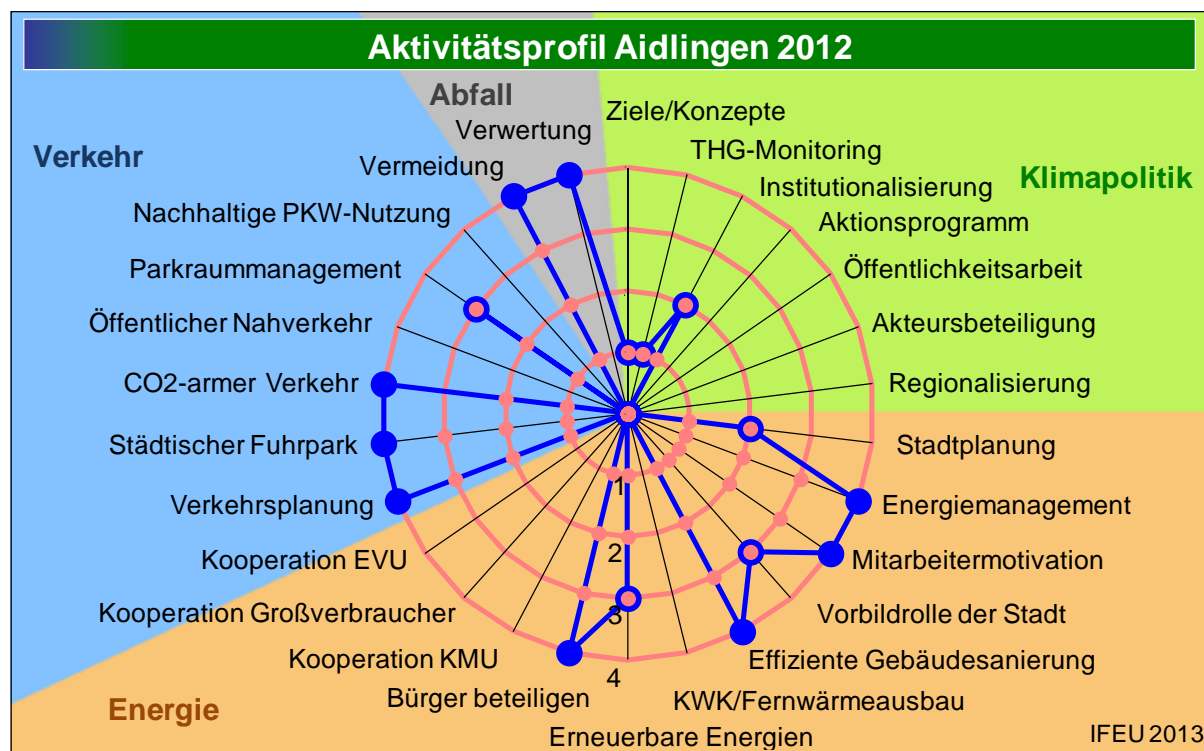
Aktivitätsprofil Aidlingen 2012

Abfall

Verwertung

Vermeidung

Verkehr

Nachhaltige PKW-Nutzung

Parkraummanagement

Öffentlicher Nahverkehr

CO2-armer Verkehr

Städtischer Fuhrpark

Verkehrsplanung

Kooperation EVU

Kooperation Großverbraucher

Kooperation KMU

Bürger beteiligen

Erneuerbare Energien

KWK/Fernwärmeausbau

Effiziente Gebäudesanierung

Vorbildrolle der Stadt

Mitarbeitermotivation

Energiemanagement

Stadtplanung

Regionalisierung

Akteursbeteiligung

Öffentlichkeitsarbeit

Aktionsprogramm

Institutionalisierung

THG-Monitoring

Ziele/Konzepte

Klimapolitik

Energie

1

2

3

4

IFEU 2013